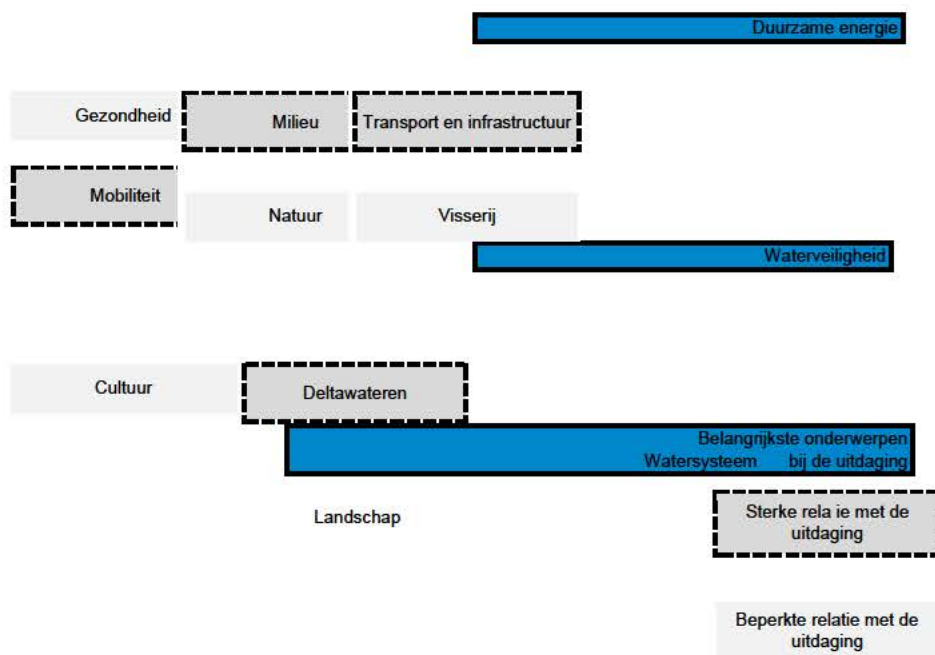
Duurzame energie

Gezondheid

Milieu

Transport en infrastructuur

Mobiliteit

Natuur

Visserij

Waterveiligheid

Cultuur

Deltawateren

Watersysteem

Belangrijkste onderwerpen bij de uitdaging

Landschap

Sterke rela ie met de uitdaging

Beperkte relatie met de uitdaging